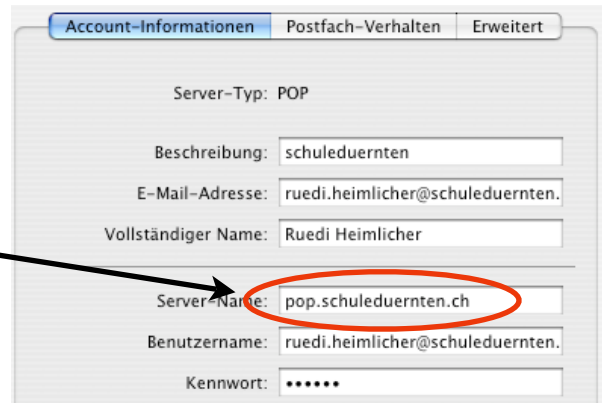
Account-Informationen | Postfach-Verhalten | Erweitert

Server-Typ: POP

Beschreibung: schuleduernten

E-Mail-Adresse: ruedi.heimlicher@schuleduernten.

Vollständiger Name: Ruedi Heimlicher

Server-Name: pop.schuleduernten.ch

Benutzername: ruedi.heimlicher@schuleduernten.

Kennwort: ••••••